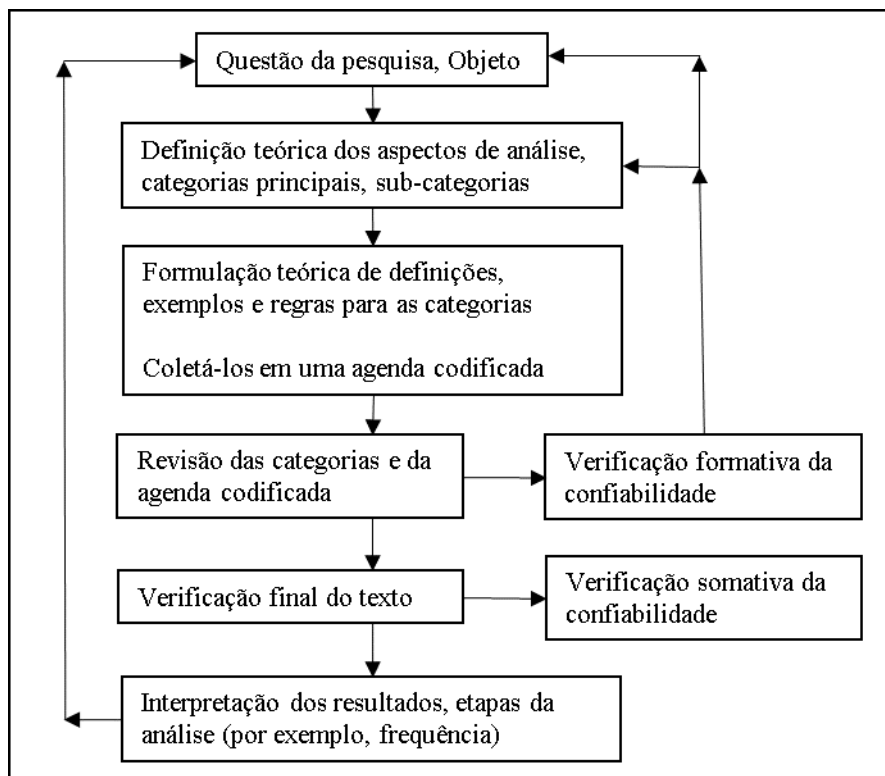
Questão da pesquisa, Objeto

Definição teórica dos aspectos de análise, categorias principais, sub-categorias

Formulação teórica de definições, exemplos e regras para as categorias

Coletá-los em uma agenda codificada

Revisão das categorias e da agenda codificada

Verificação formativa da confiabilidade

Verificação final do texto

Verificação somativa da confiabilidade

Interpretação dos resultados, etapas da análise (por exemplo, frequência)